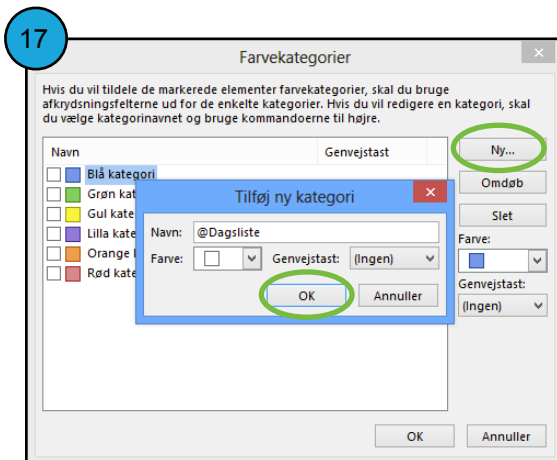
17

Farvekategorier

Hvis du vil tildele de markerede elementer farvekategorier, skal du bruge afkrydsningsfelterne ud for de enkelte kategorier. Hvis du vil redigere en kategori, skal du vælge kategorinavnet og bruge kommandoerne til højre.

| Navn | Genvejstast |
|---|---|
| Blå kategori | |
| Grøn kat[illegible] | |
| Gul kate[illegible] | |
| Lilla kate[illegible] | |
| Orange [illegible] | |
| Rød kate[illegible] | |

Ny...
Omdøb
Slet
Farve:
Genvejstast:
(Ingen)

Tilføj ny kategori
Navn: @Dagsliste
Farve:
Genvejstast: (Ingen)
OK
Annuller

OK
Annuller